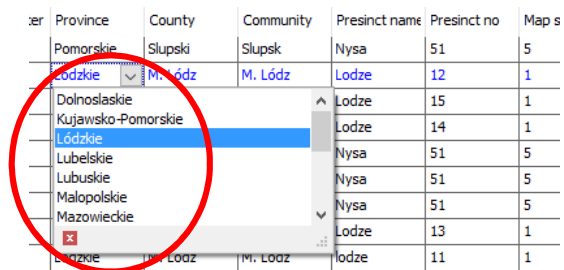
| ter | Province | County | Community | Presinct name | Presinct no | Map s |
|---|---|---|---|---|---|---|
| | Pomorskie | Slupski | Slupsk | Nysa | 51 | 5 |
| | Lódzkie | M. Lódz | M. Lódz | Lodze | 12 | 1 |
| | | | | Lodze | 15 | 1 |
| | | | | Lodze | 14 | 1 |
| | | | | Nysa | 51 | 5 |
| | | | | Nysa | 51 | 5 |
| | | | | Nysa | 51 | 5 |
| | | | | Lodze | 13 | 1 |
| | Lodzkie | M. Lodz | M. Lodz | lodze | 11 | 1 |

Dolnoslaskie
Kujawsko-Pomorskie
Lódzkie
Lubelskie
Lubuskie
Malopolskie
Mazowieckie